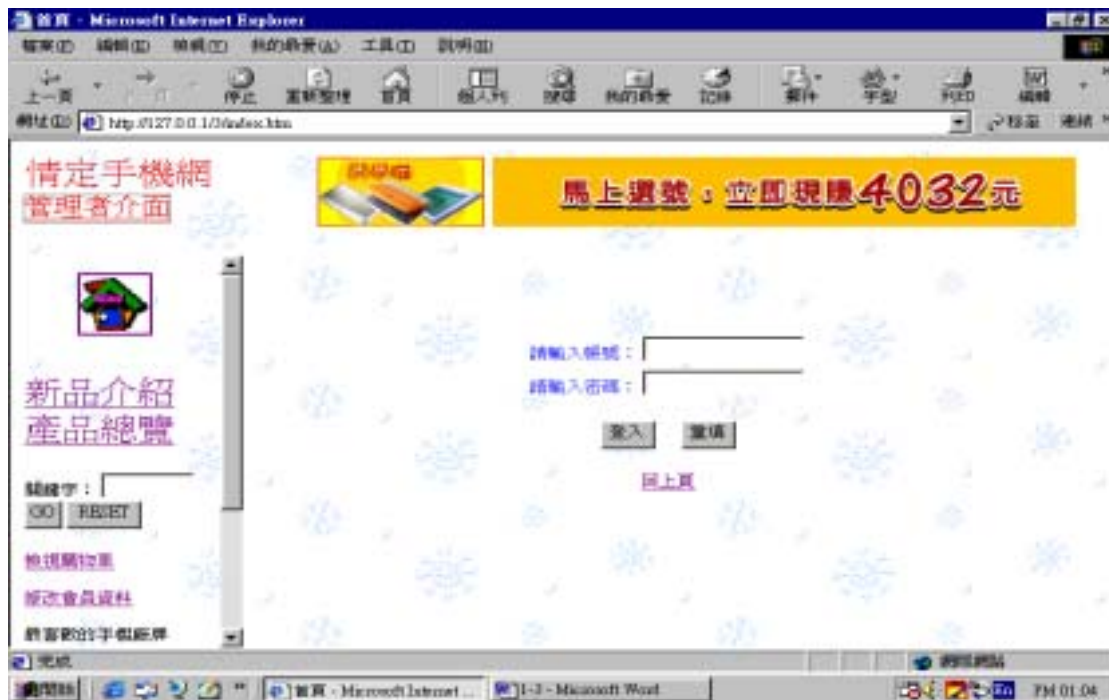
首頁 - Microsoft Internet Explorer

檔案(F) 編輯(E) 檢視(V) 我的最愛(A) 工具(T) 說明(H)

上一頁 停止 重新整理 首頁 個人列 搜尋 我的最愛 記錄 郵件 字型 列印 編輯

網址(D) http://127.0.0.1/3/index.htm 移至 連結

情定手機網
管理者介面

馬上選號，立即現賺4032元

新品介紹
產品總覽

關鍵字：
GO RESET

檢視購物車
修改會員資料
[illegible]

請輸入帳號：
請輸入密碼：
登入 重填
回上頁

完成 網際網路

開始 首頁 - Microsoft Internet ... 1-3 - Microsoft Word PM 01:04